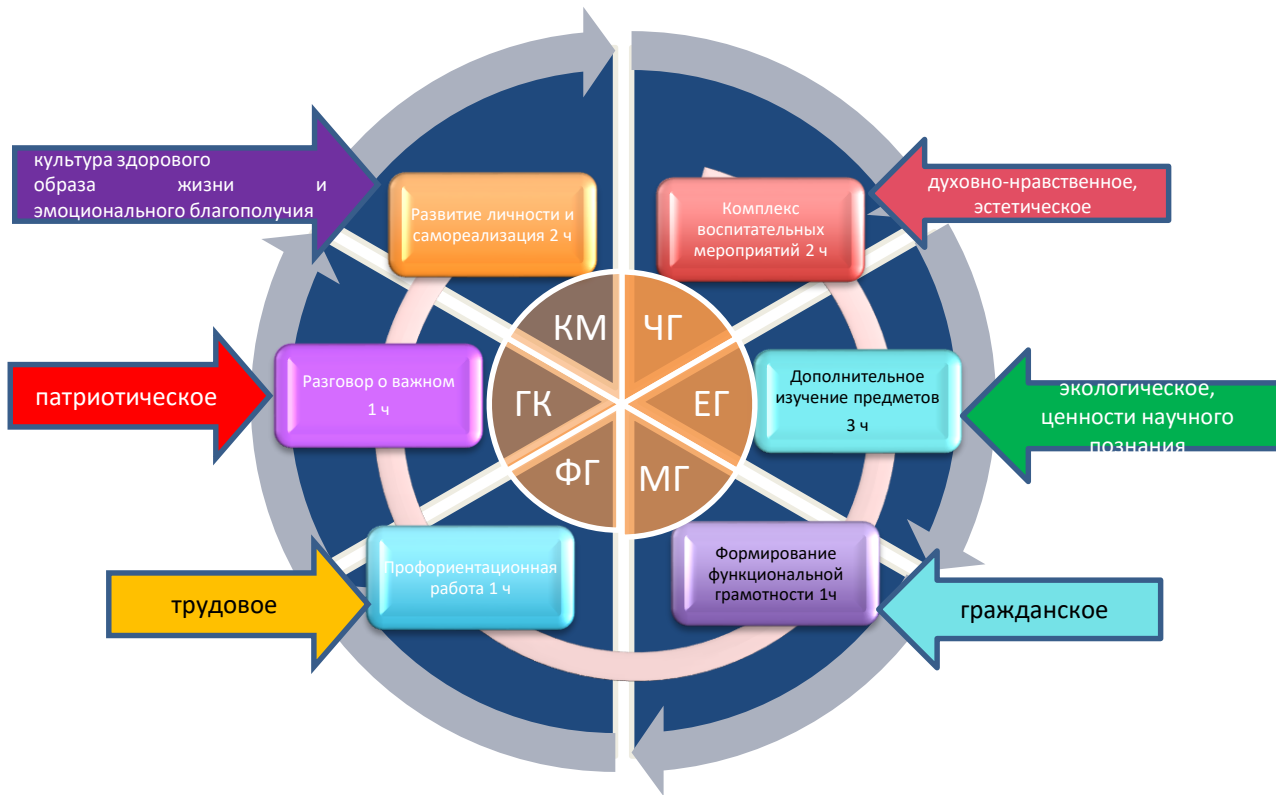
культура здорового образа жизни и эмоционального благополучия

Развитие личности и самореализация 2 ч

Комплекс воспитательных мероприятий 2 ч

духовно-нравственное, эстетическое

КМ

ЧГ

ГК

ЕГ

ФГ

МГ

патриотическое

Разговор о важном 1 ч

Дополнительное изучение предметов 3 ч

экологическое, ценности научного познания

Профориентационная работа 1 ч

трудовое

Формирование функциональной грамотности 1ч

гражданское